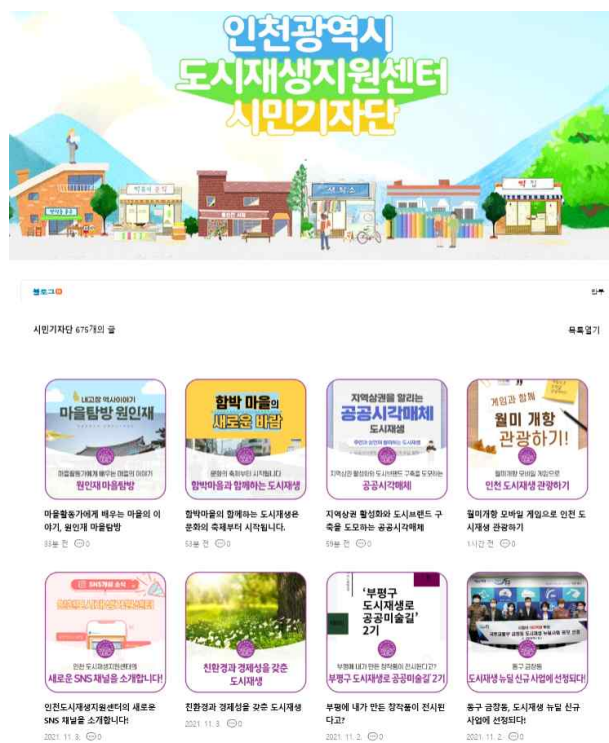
인천광역시
도시재생지원센터
시민기자단

블로그

시민기자단 675개의 글

목록열기

마을탐방 원인재

원인재 마을탐방

마을활동가에게 배우는 마을의 이야기, 원인재 마을탐방

33분 전 0

함박 마을의 새로운 바람

함박마을과 함께하는 도시재생

함박마을과 함께하는 도시재생은 문화의 축제부터 시작됩니다.

53분 전 0

지역상권을 알리는 공공시각매체 도시재생

공공시각매체

지역상권 활성화와 도시브랜드 구축을 도모하는 공공시각매체

59분 전 0

게임과 함께 월미 개항 관광하기!

인천 도시재생 관광하기

월미개항 모바일 게임으로 인천 도시재생 관광하기

1시간 전 0

SNS채널 소식

새로운 SNS 채널을 소개합니다!

인천도시재생지원센터의 새로운 SNS 채널을 소개합니다!

2021. 11. 3. 0

친환경과 경제성을 갖춘 도시재생

친환경과 경제성을 갖춘 도시재생

2021. 11. 3. 0

'부평구 도시재생로 공공미술길' 2기

부평구 도시재생로 공공미술길 2기

부평에 내가 만든 창작품이 전시된다고?

2021. 11. 2. 0

동구 금창동

도시재생 뉴딜 신규 사업에 선정되다!

동구 금창동, 도시재생 뉴딜 신규 사업에 선정되다!

2021. 11. 2. 0